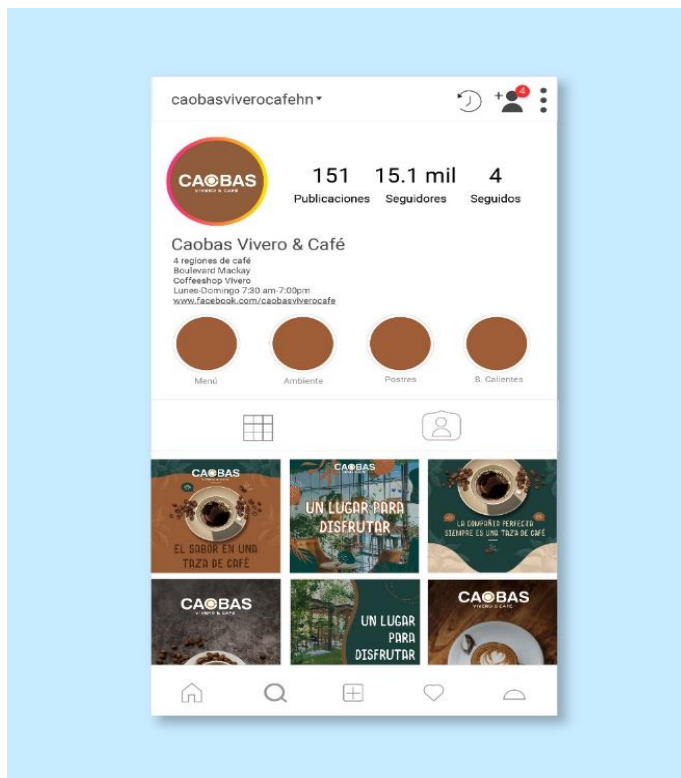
caobasviverocafehn ▾

4

CAOBAS
VIVERO & CAFÉ

151
Publicaciones

15.1 mil
Seguidores

4
Seguidos

Caobas Vivero & Café
4 regiones de café
Boulevard Mackay
Coffeeshop Vivero
Lunes-Domingo 7:30 am-7:00pm
www.facebook.com/caobasviverocafe

Menú

Ambiente

Postres

B. Calientes

CAOBAS
EL SABOR EN UNA TAZA DE CAFÉ

CAOBAS
UN LUGAR PARA DISFRUTAR

LA COMPAÑÍA PERFECTA SIEMPRE ES UNA TAZA DE CAFÉ

CAOBAS
VIVERO & CAFÉ

UN LUGAR PARA DISFRUTAR

CAOBAS
VIVERO & CAFÉ